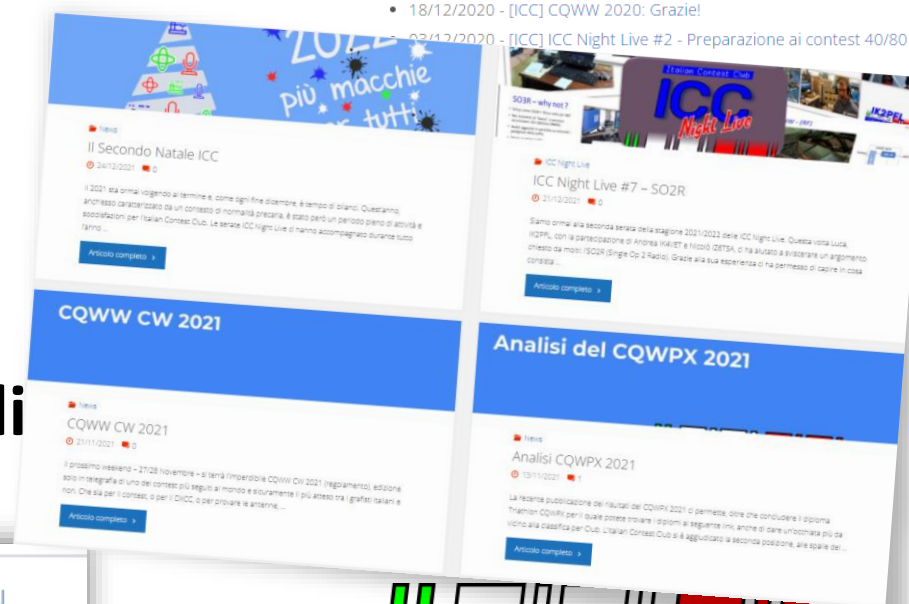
18/12/2020 - [ICC] CQWW 2020: Grazie!

03/12/2020 - [ICC] ICC Night Live #2 - Preparazione ai contest 40/80

2022 più macchie per tutti

News

Il Secondo Natale ICC

24/12/2021 0

Il 2021 sta ormai volgendo al termine e, come ogni fine dicembre, è tempo di bilanci. Quest'anno, anch'esso caratterizzato da un contesto di normalità precaria, è stato però un periodo pieno di attività e soddisfazioni per l'Italian Contest Club. Le serate ICC Night Live ci hanno accompagnato durante tutto l'anno ...

Articolo completo ›

SO3R – why not ?

ICC Night Live

IK2PEL

ICC Night Live

ICC Night Live #7 – SO2R

21/12/2021 0

Siamo ormai alla seconda serata della stagione 2021/2022 delle ICC Night Live. Questa volta Luca, IK2PFL, con la partecipazione di Andrea IK4VET e Nicolò IZ6TSA, ci ha aiutato a sviscerare un argomento chiesto da molti: l'SO2R (Single Op 2 Radio). Grazie alla sua esperienza ci ha permesso di capire in cosa consista ...

Articolo completo ›

CQWW CW 2021

News

CQWW CW 2021

21/11/2021 0

Il prossimo weekend – 27/28 Novembre – si terrà l'imperdibile CQWW CW 2021 (regolamento), edizione solo in telegrafia di uno dei contest più seguiti al mondo e sicuramente il più atteso tra i grafisti italiani e non. Che sia per il contest, o per il DXCC, o per provare le antenne, ...

Articolo completo ›

Analisi del CQWPX 2021

News

Analisi CQWPX 2021

13/11/2021 1

La recente pubblicazione dei risultati del CQWPX 2021 ci permette, oltre che concludere il diploma Triathlon CQWPX per il quale potete trovare i diplomi al seguente link, anche di dare un'occhiata più da vicino alla classifica per Club. L'Italian Contest Club si è aggiudicato la seconda posizione, alle spalle del ...

Articolo completo ›

li